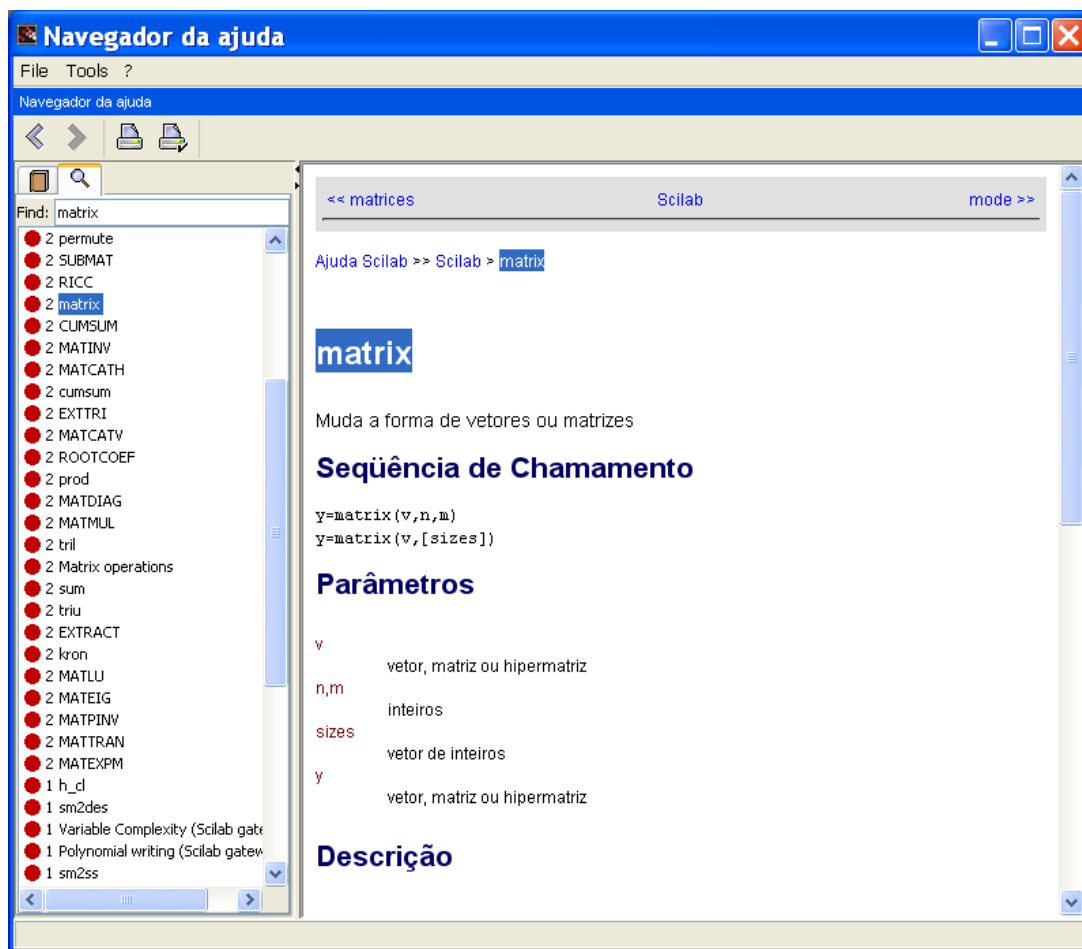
Navegador da ajuda

File Tools ?

Navegador da ajuda

Find: matrix

2 permute
2 SUBMAT
2 RICC
2 matrix
2 CUMSUM
2 MATINV
2 MATCATH
2 cumsum
2 EXTTRI
2 MATCATV
2 ROOTCOEF
2 prod
2 MATDIAG
2 MATMUL
2 tril
2 Matrix operations
2 sum
2 triu
2 EXTRACT
2 kron
2 MATLU
2 MATEIG
2 MATPINV
2 MATTRAN
2 MATEXPM
1 h_cl
1 sm2des
1 Variable Complexity (Scilab gate
1 Polynomial writing (Scilab gatew
1 sm2ss

<< matrices Scilab mode >>

Ajuda Scilab >> Scilab > matrix

matrix

Muda a forma de vetores ou matrizes

Seqüência de Chamamento

y=matrix(v,n,m)
y=matrix(v,[sizes])

Parâmetros

v
vetor, matriz ou hipermatriz
n,m
inteiros
sizes
vetor de inteiros
y
vetor, matriz ou hipermatriz

Descrição